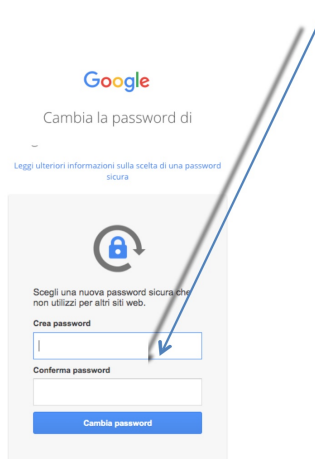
Google

Cambia la password di

Leggi ulteriori informazioni sulla scelta di una password sicura

Scegli una nuova password sicura che non utilizzi per altri siti web.

Crea password

Conferma password

Cambia password